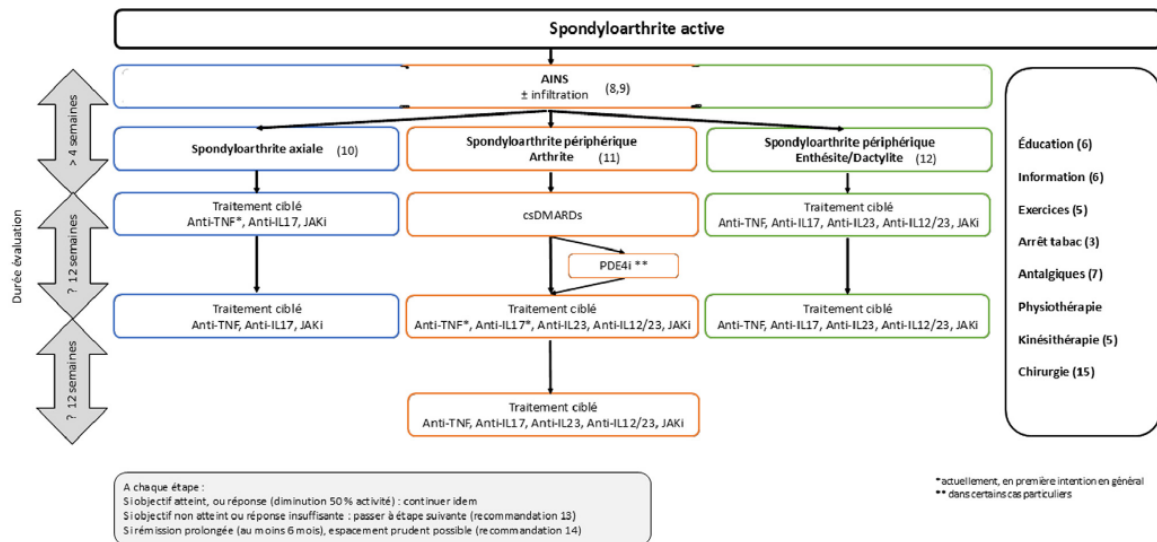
Spondyloarthrite active

AINS
± infiltration (8,9)

Durée évaluation

> 4 semaines

? 12 semaines

? 12 semaines

Spondyloarthrite axiale (10)

Spondyloarthrite périphérique
Arthrite (11)

Spondyloarthrite périphérique
Enthésite/Dactylite (12)

Traitement ciblé
Anti-TNF*, Anti-IL17, JAKi

csDMARDs

Traitement ciblé
Anti-TNF, Anti-IL17, Anti-IL23, Anti-IL12/23, JAKi

PDE4i **

Traitement ciblé
Anti-TNF, Anti-IL17, JAKi

Traitement ciblé
Anti-TNF*, Anti-IL17*, Anti-IL23, Anti-IL12/23, JAKi

Traitement ciblé
Anti-TNF, Anti-IL17, Anti-IL23, Anti-IL12/23, JAKi

Traitement ciblé
Anti-TNF, Anti-IL17, Anti-IL23, Anti-IL12/23, JAKi

Éducation (6)
Information (6)
Exercices (5)
Arrêt tabac (3)
Antalgiques (7)
Physiothérapie
Kinésithérapie (5)
Chirurgie (15)

A chaque étape :
Si objectif atteint, ou réponse (diminution 50% activité) : continuer idem
Si objectif non atteint ou réponse insuffisante : passer à étape suivante (recommandation 13)
Si rémission prolongée (au moins 6 mois), espacement prudent possible (recommandation 14)

*actuellement, en première intention en général
** dans certains cas particuliers